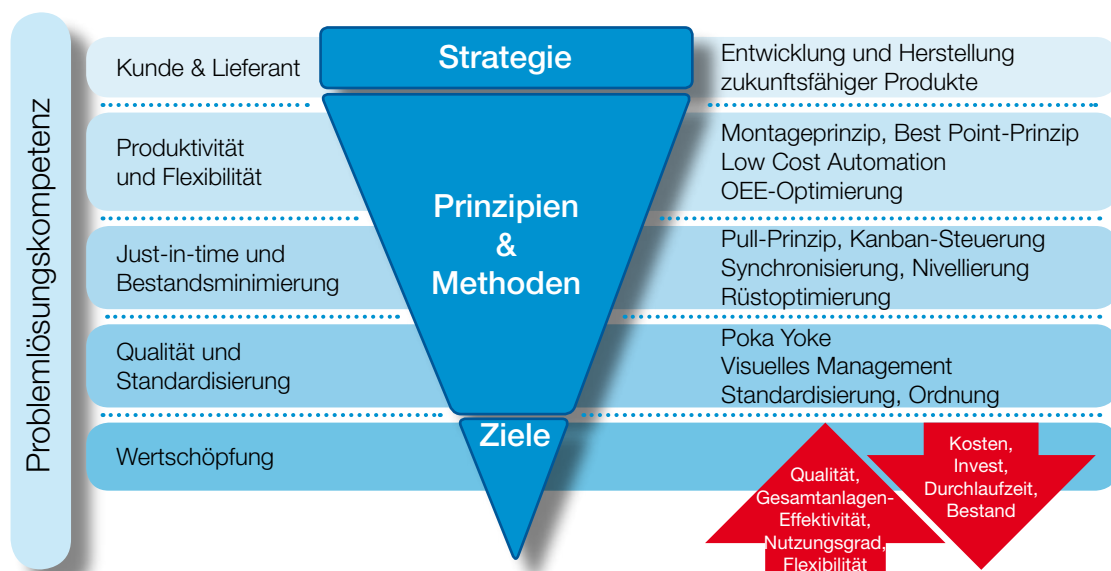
Problemlösungskompetenz

Kunde & Lieferant

Strategie

Entwicklung und Herstellung zukunftsfähiger Produkte

Produktivität und Flexibilität

Prinzipien & Methoden

Montageprinzip, Best Point-Prinzip
Low Cost Automation
OEE-Optimierung

Just-in-time und Bestandsminimierung

Pull-Prinzip, Kanban-Steuerung
Synchronisierung, Nivellierung
Rüstoptimierung

Qualität und Standardisierung

Poka Yoke
Visuelles Management
Standardisierung, Ordnung

Wertschöpfung

Ziele

Qualität, Gesamtanlagen-Effektivität, Nutzungsgrad, Flexibilität

Kosten, Invest, Durchlaufzeit, Bestand